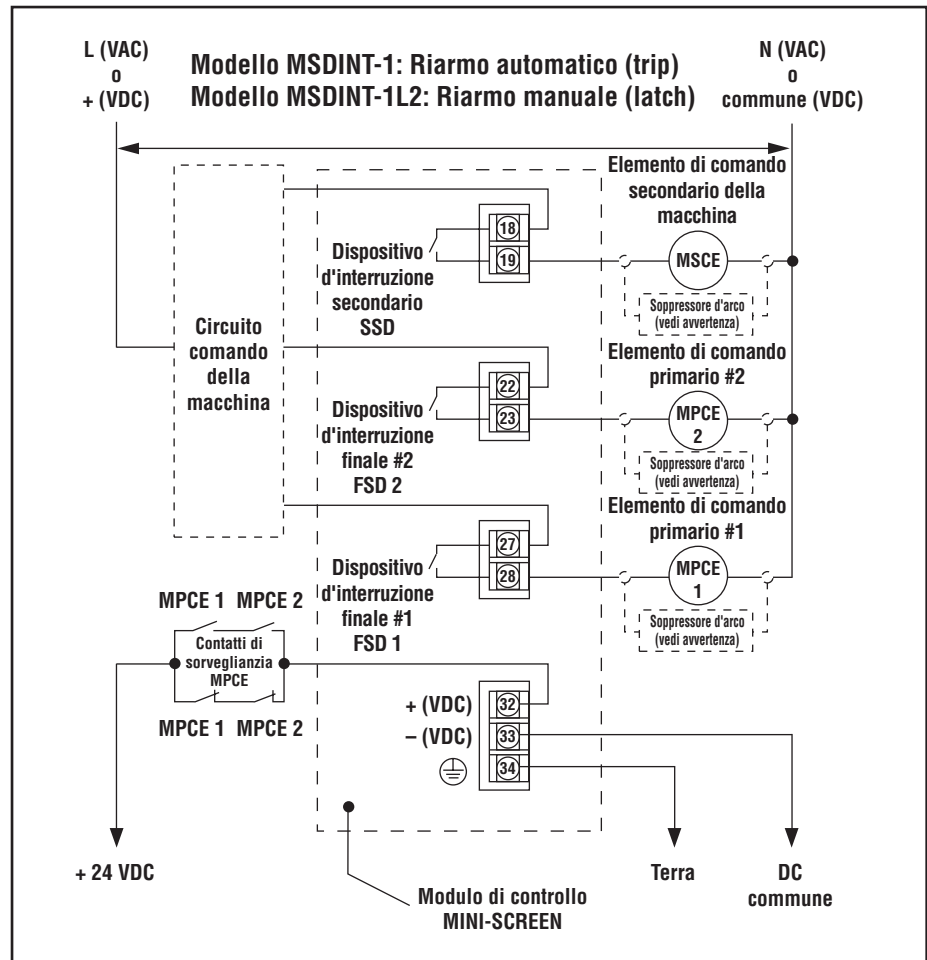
L (VAC)
o
+ (VDC)

Modello MSDINT-1: Riarmo automatico (trip)
Modello MSDINT-1L2: Riarmo manuale (latch)

N (VAC)
o
commune (VDC)

Elemento di comando secondario della macchina

18

19

Dispositivo d'interruzione secondario SSD

MSCE

Soppressore d'arco (vedi avvertenza)

Circuito comando della macchina

Elemento di comando primario #2

22

23

Dispositivo d'interruzione finale #2 FSD 2

MPCE 2

Soppressore d'arco (vedi avvertenza)

Elemento di comando primario #1

27

28

Dispositivo d'interruzione finale #1 FSD 1

MPCE 1

Soppressore d'arco (vedi avvertenza)

MPCE 1 MPCE 2

Contatti di sorveglianzia MPCE

MPCE 1 MPCE 2

+ (VDC)

32

– (VDC)

33

34

+ 24 VDC

Modulo di controllo MINI-SCREEN

Terra

DC commune